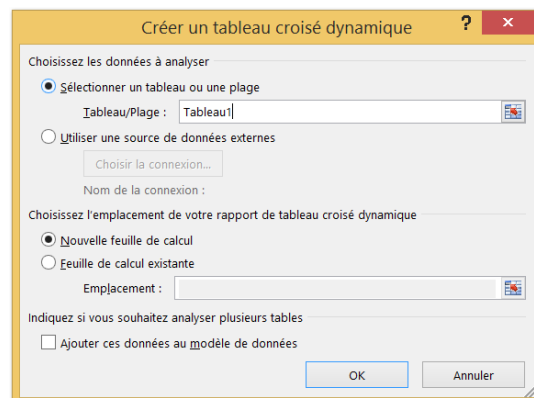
Créer un tableau croisé dynamique

?

×

Choisissez les données à analyser

Sélectionner un tableau ou une plage

Tableau/Plage : Tableau1

Utiliser une source de données externes

Choisir la connexion...

Nom de la connexion :

Choisissez l'emplacement de votre rapport de tableau croisé dynamique

Nouvelle feuille de calcul

Feuille de calcul existante

Emplacement :

Indiquez si vous souhaitez analyser plusieurs tables

Ajouter ces données au modèle de données

OK

Annuler